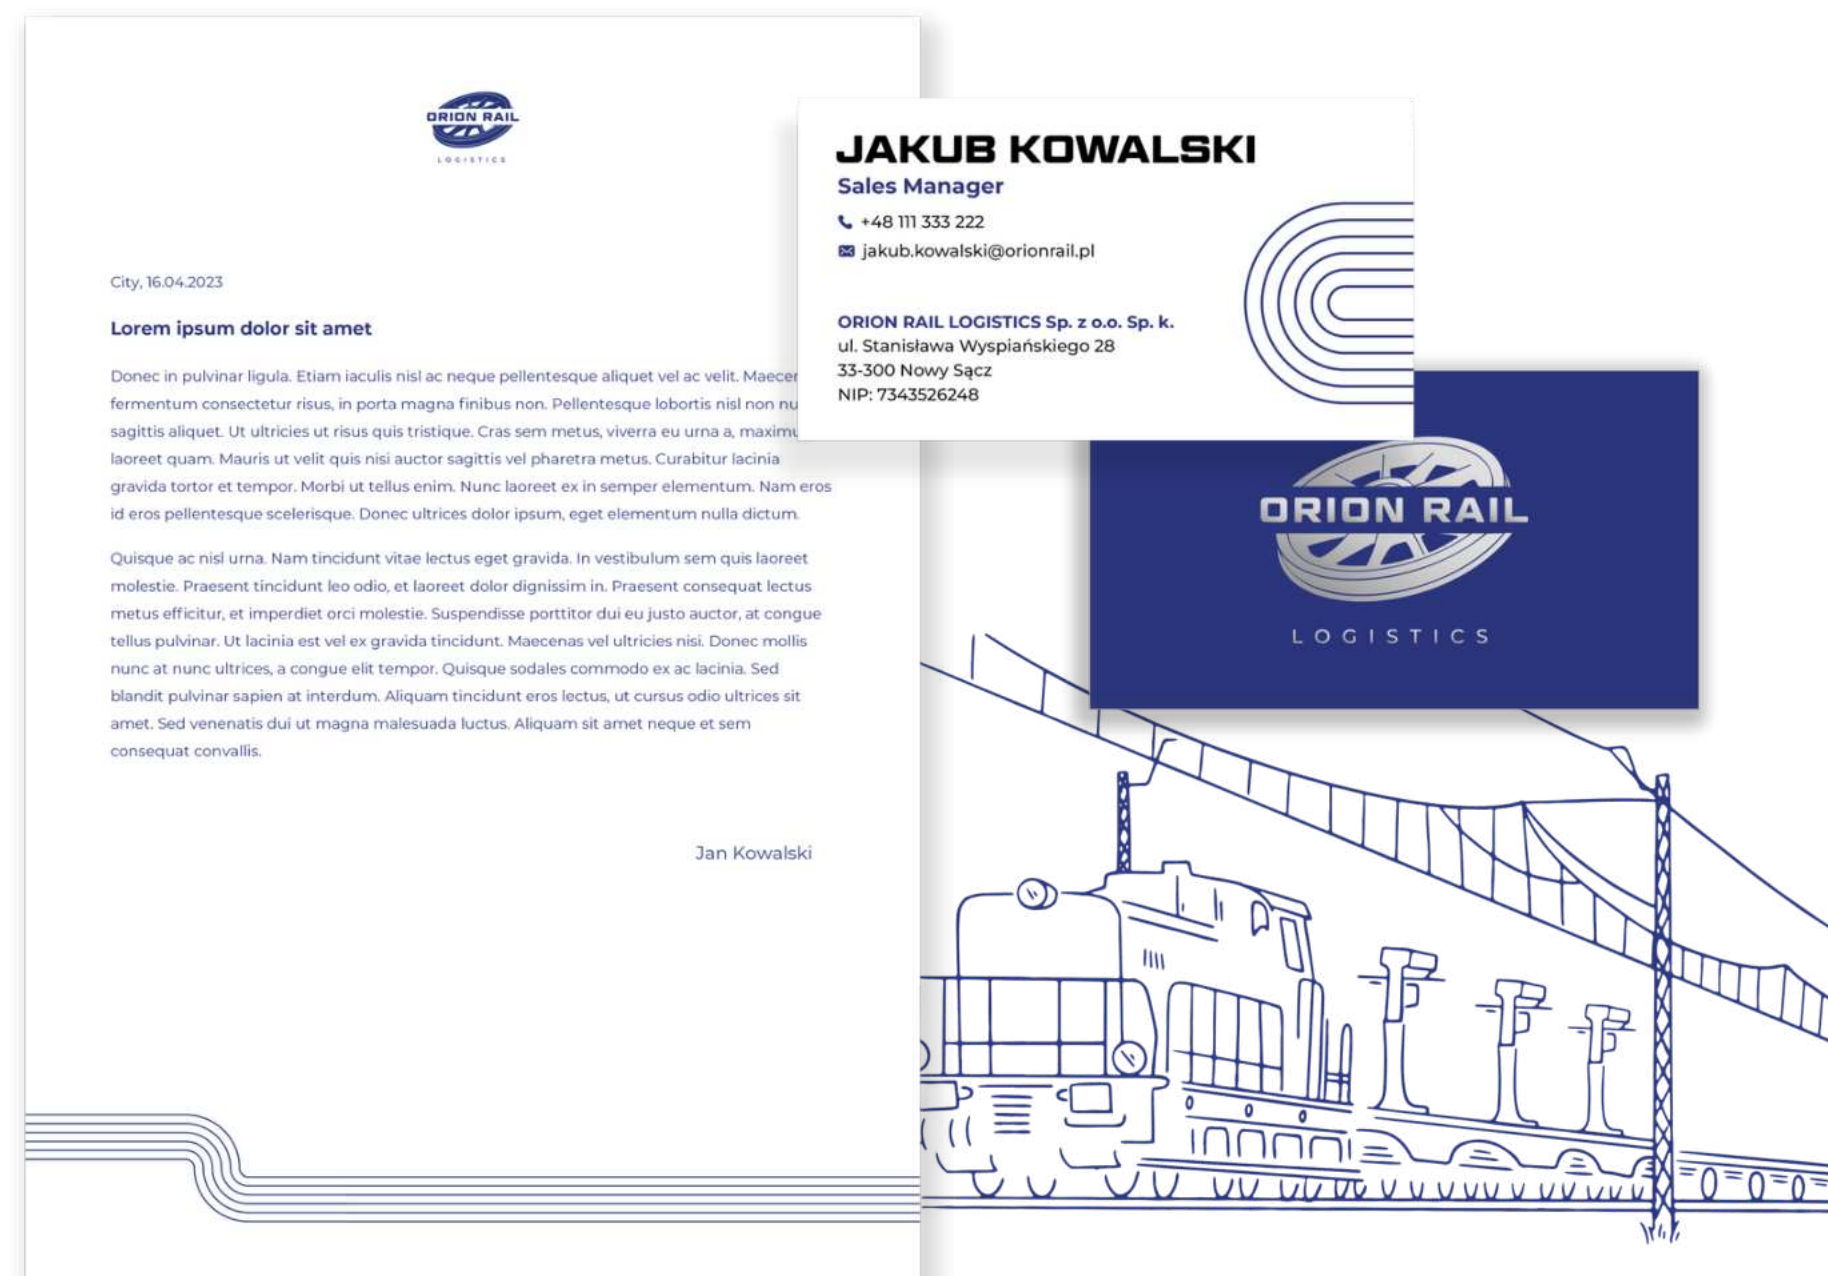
ORION RAIL
LOGISTICS

City, 16.04.2023

Lorem ipsum dolor sit amet

Donec in pulvinar ligula. Etiam iaculis nisl ac neque pellentesque aliquet vel ac velit. Maecer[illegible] fermentum consectetur risus, in porta magna finibus non. Pellentesque lobortis nisl non nu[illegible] sagittis aliquet. Ut ultricies ut risus quis tristique. Cras sem metus, viverra eu urna a, maximu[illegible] laoreet quam. Mauris ut velit quis nisi auctor sagittis vel pharetra metus. Curabitur lacinia gravida tortor et tempor. Morbi ut tellus enim. Nunc laoreet ex in semper elementum. Nam eros id eros pellentesque scelerisque. Donec ultrices dolor ipsum, eget elementum nulla dictum.

Quisque ac nisl urna. Nam tincidunt vitae lectus eget gravida. In vestibulum sem quis laoreet molestie. Praesent tincidunt leo odio, et laoreet dolor dignissim in. Praesent consequat lectus metus efficitur, et imperdiet orci molestie. Suspendisse porttitor dui eu justo auctor, at congue tellus pulvinar. Ut lacinia est vel ex gravida tincidunt. Maecenas vel ultricies nisi. Donec mollis nunc at nunc ultrices, a congue elit tempor. Quisque sodales commodo ex ac lacinia. Sed blandit pulvinar sapien at interdum. Aliquam tincidunt eros lectus, ut cursus odio ultrices sit amet. Sed venenatis dui ut magna malesuada luctus. Aliquam sit amet neque et sem consequat convallis.

Jan Kowalski

JAKUB KOWALSKI
Sales Manager
+48 111 333 222
jakub.kowalski@orionrail.pl

ORION RAIL LOGISTICS Sp. z o.o. Sp. k.
ul. Stanisława Wyspiańskiego 28
33-300 Nowy Sącz
NIP: 7343526248

ORION RAIL
LOGISTICS